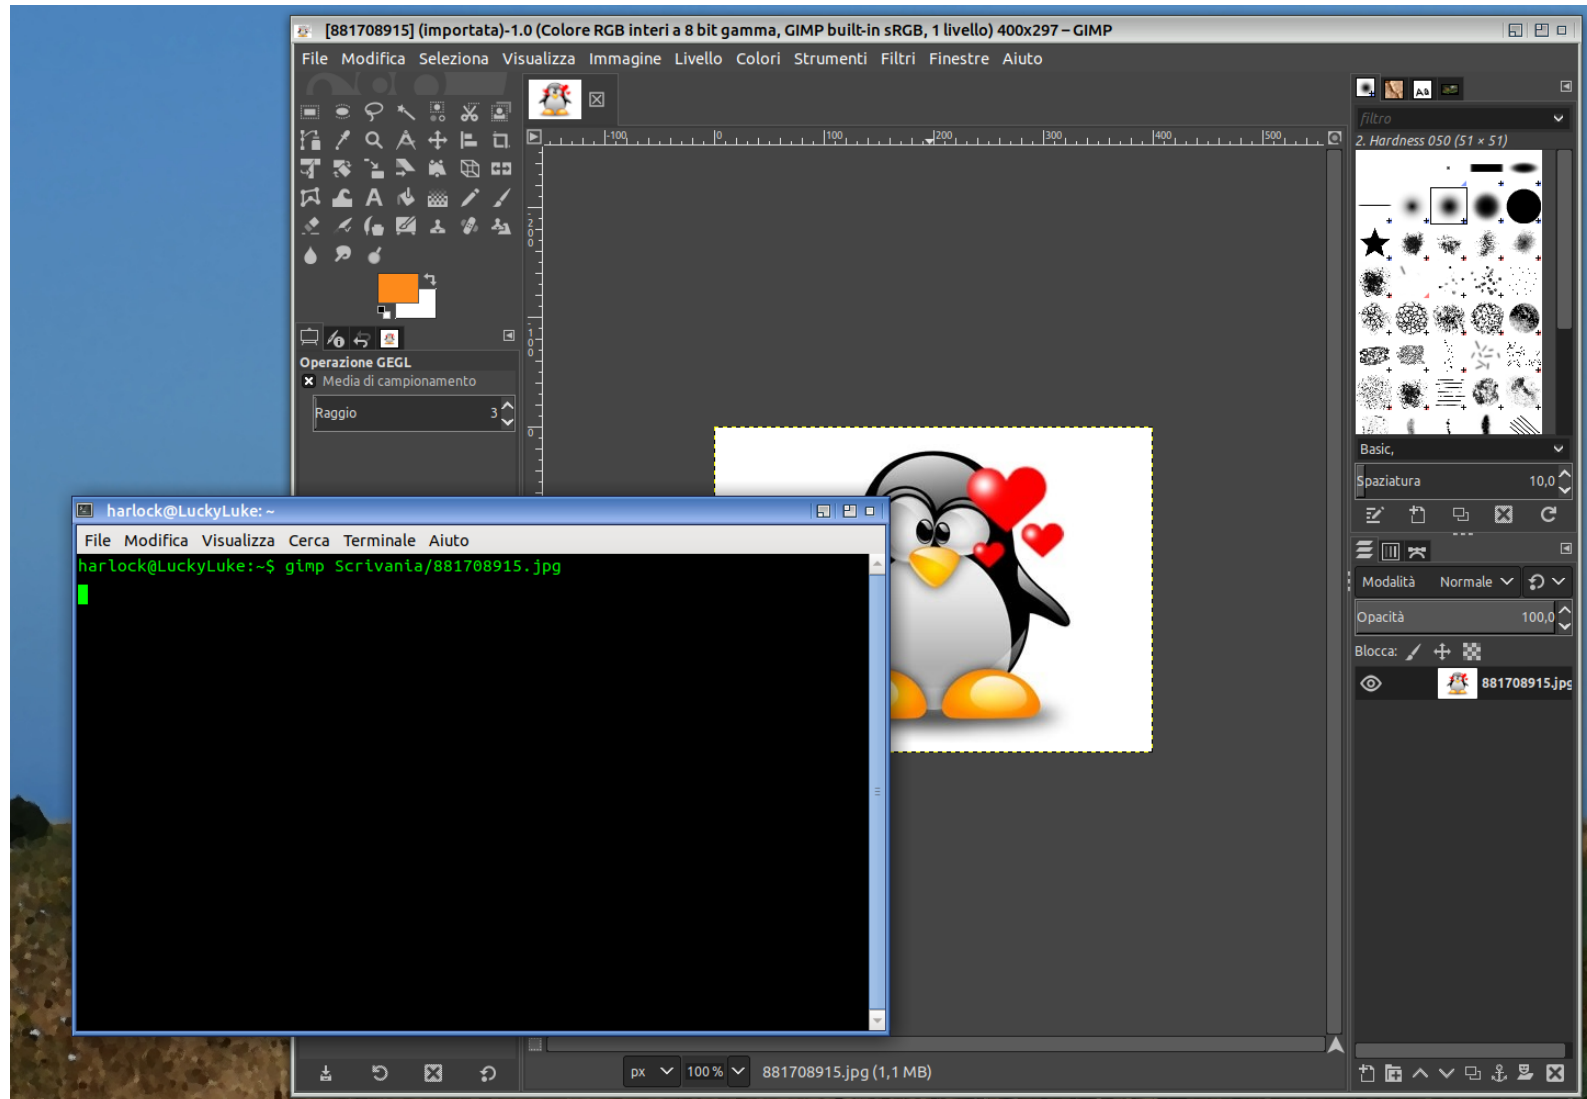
[881708915] (importata)-1.0 (Colore RGB interi a 8 bit gamma, GIMP built-in sRGB, 1 livello) 400x297 – GIMP

File Modifica Seleziona Visualizza Immagine Livello Colori Strumenti Filtri Finestre Aiuto

-100 0 100 200 300 400 500

Operazione GEGL
Media di campionamento
Raggio 3

filtro
2. Hardness 050 (51 × 51)
Basic,
Spaziatura 10,0

Modalità Normale
Opacità 100,0
Blocca:
881708915.jpg

px 100 % 881708915.jpg (1,1 MB)

harlock@LuckyLuke: ~
File Modifica Visualizza Cerca Terminale Aiuto
harlock@LuckyLuke:~$ gimp Scrivania/881708915.jpg